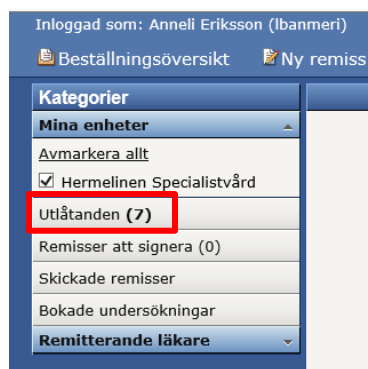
Inloggad som: Anneli Eriksson (lbanmeri)

Beställningsöversikt Ny remiss

Kategorier

Mina enheter

Avmarkera allt

Hermelinen Specialistvård

Utlåtanden (7)

Remisser att signera (0)

Skickade remisser

Bokade undersökningar

Remitterande läkare